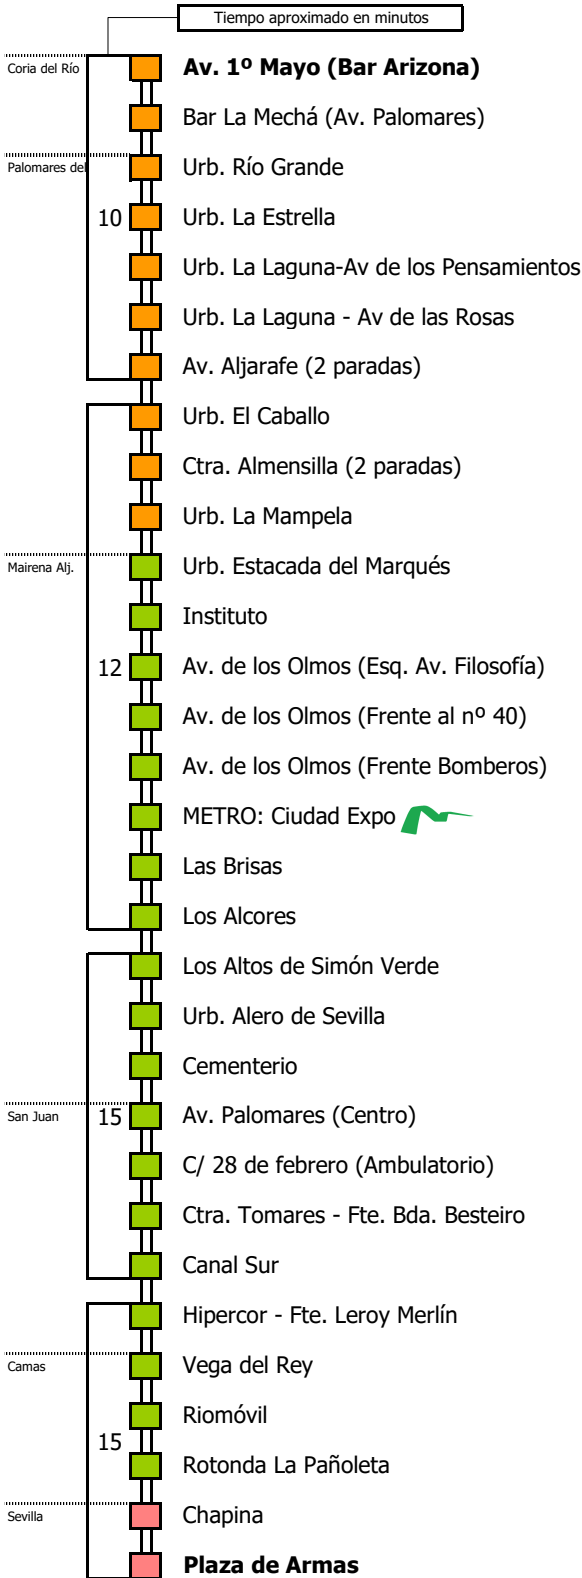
Tiempo aproximado en minutos

Coria del Río
Av. 1º Mayo (Bar Arizona)
Bar La Mechá (Av. Palomares)
Palomares del
Urb. Río Grande
10
Urb. La Estrella
Urb. La Laguna-Av de los Pensamientos
Urb. La Laguna - Av de las Rosas
Av. Aljarafe (2 paradas)
Urb. El Caballo
Ctra. Almensilla (2 paradas)
Urb. La Mampela
Mairena Alj.
Urb. Estacada del Marqués
Instituto
12
Av. de los Olmos (Esq. Av. Filosofía)
Av. de los Olmos (Frente al nº 40)
Av. de los Olmos (Frente Bomberos)
METRO: Ciudad Expo
Las Brisas
Los Alcores
Los Altos de Simón Verde
Urb. Alero de Sevilla
Cementerio
San Juan
15
Av. Palomares (Centro)
C/ 28 de febrero (Ambulatorio)
Ctra. Tomares - Fte. Bda. Besteiro
Canal Sur
Hipercor - Fte. Leroy Merlín
Camas
Vega del Rey
Riomóvil
15
Rotonda La Pañoleta
Sevilla
Chapina
Plaza de Armas